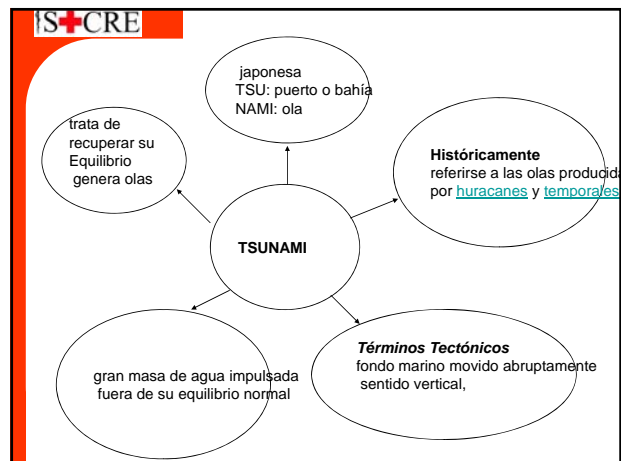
S+CRE

japonesa
TSU: puerto o bahía
NAMI: ola

trata de recuperar su Equilibrio genera olas

Históricamente
referirse a las olas producida por huracanes y temporales

TSUNAMI

gran masa de agua impulsada fuera de su equilibrio normal

Términos Tectónicos
fondo marino movido abruptamente sentido vertical,